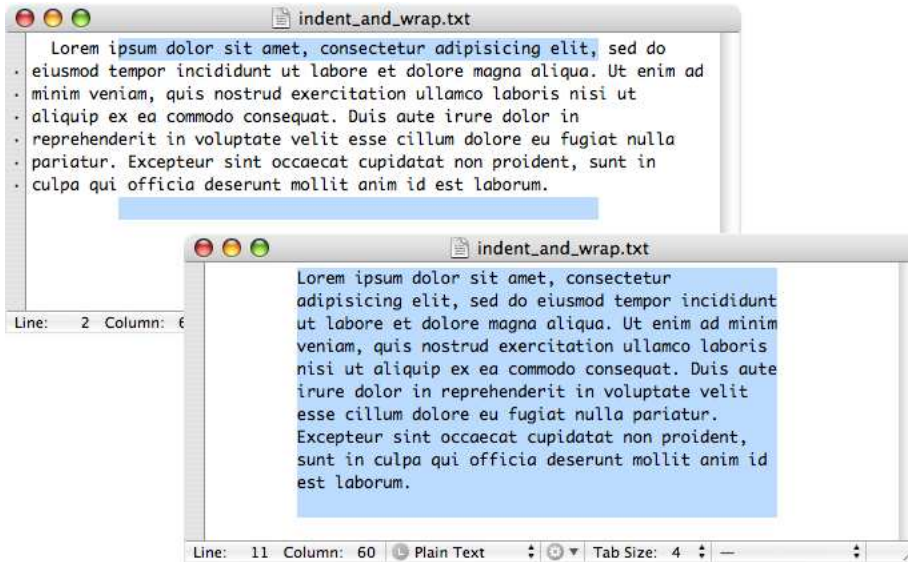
indent_and_wrap.txt

Lorem ipsum dolor sit amet, consectetur adipisicing elit, sed do eiusmod tempor incididunt ut labore et dolore magna aliqua. Ut enim ad minim veniam, quis nostrud exercitation ullamco laboris nisi ut aliquip ex ea commodo consequat. Duis aute irure dolor in reprehenderit in voluptate velit esse cillum dolore eu fugiat nulla pariatur. Excepteur sint occaecat cupidatat non proident, sunt in culpa qui officia deserunt mollit anim id est laborum.

Line: 2 Column: 6

indent_and_wrap.txt

Lorem ipsum dolor sit amet, consectetur adipisicing elit, sed do eiusmod tempor incididunt ut labore et dolore magna aliqua. Ut enim ad minim veniam, quis nostrud exercitation ullamco laboris nisi ut aliquip ex ea commodo consequat. Duis aute irure dolor in reprehenderit in voluptate velit esse cillum dolore eu fugiat nulla pariatur. Excepteur sint occaecat cupidatat non proident, sunt in culpa qui officia deserunt mollit anim id est laborum.

Line: 11 Column: 60 Plain Text Tab Size: 4 —